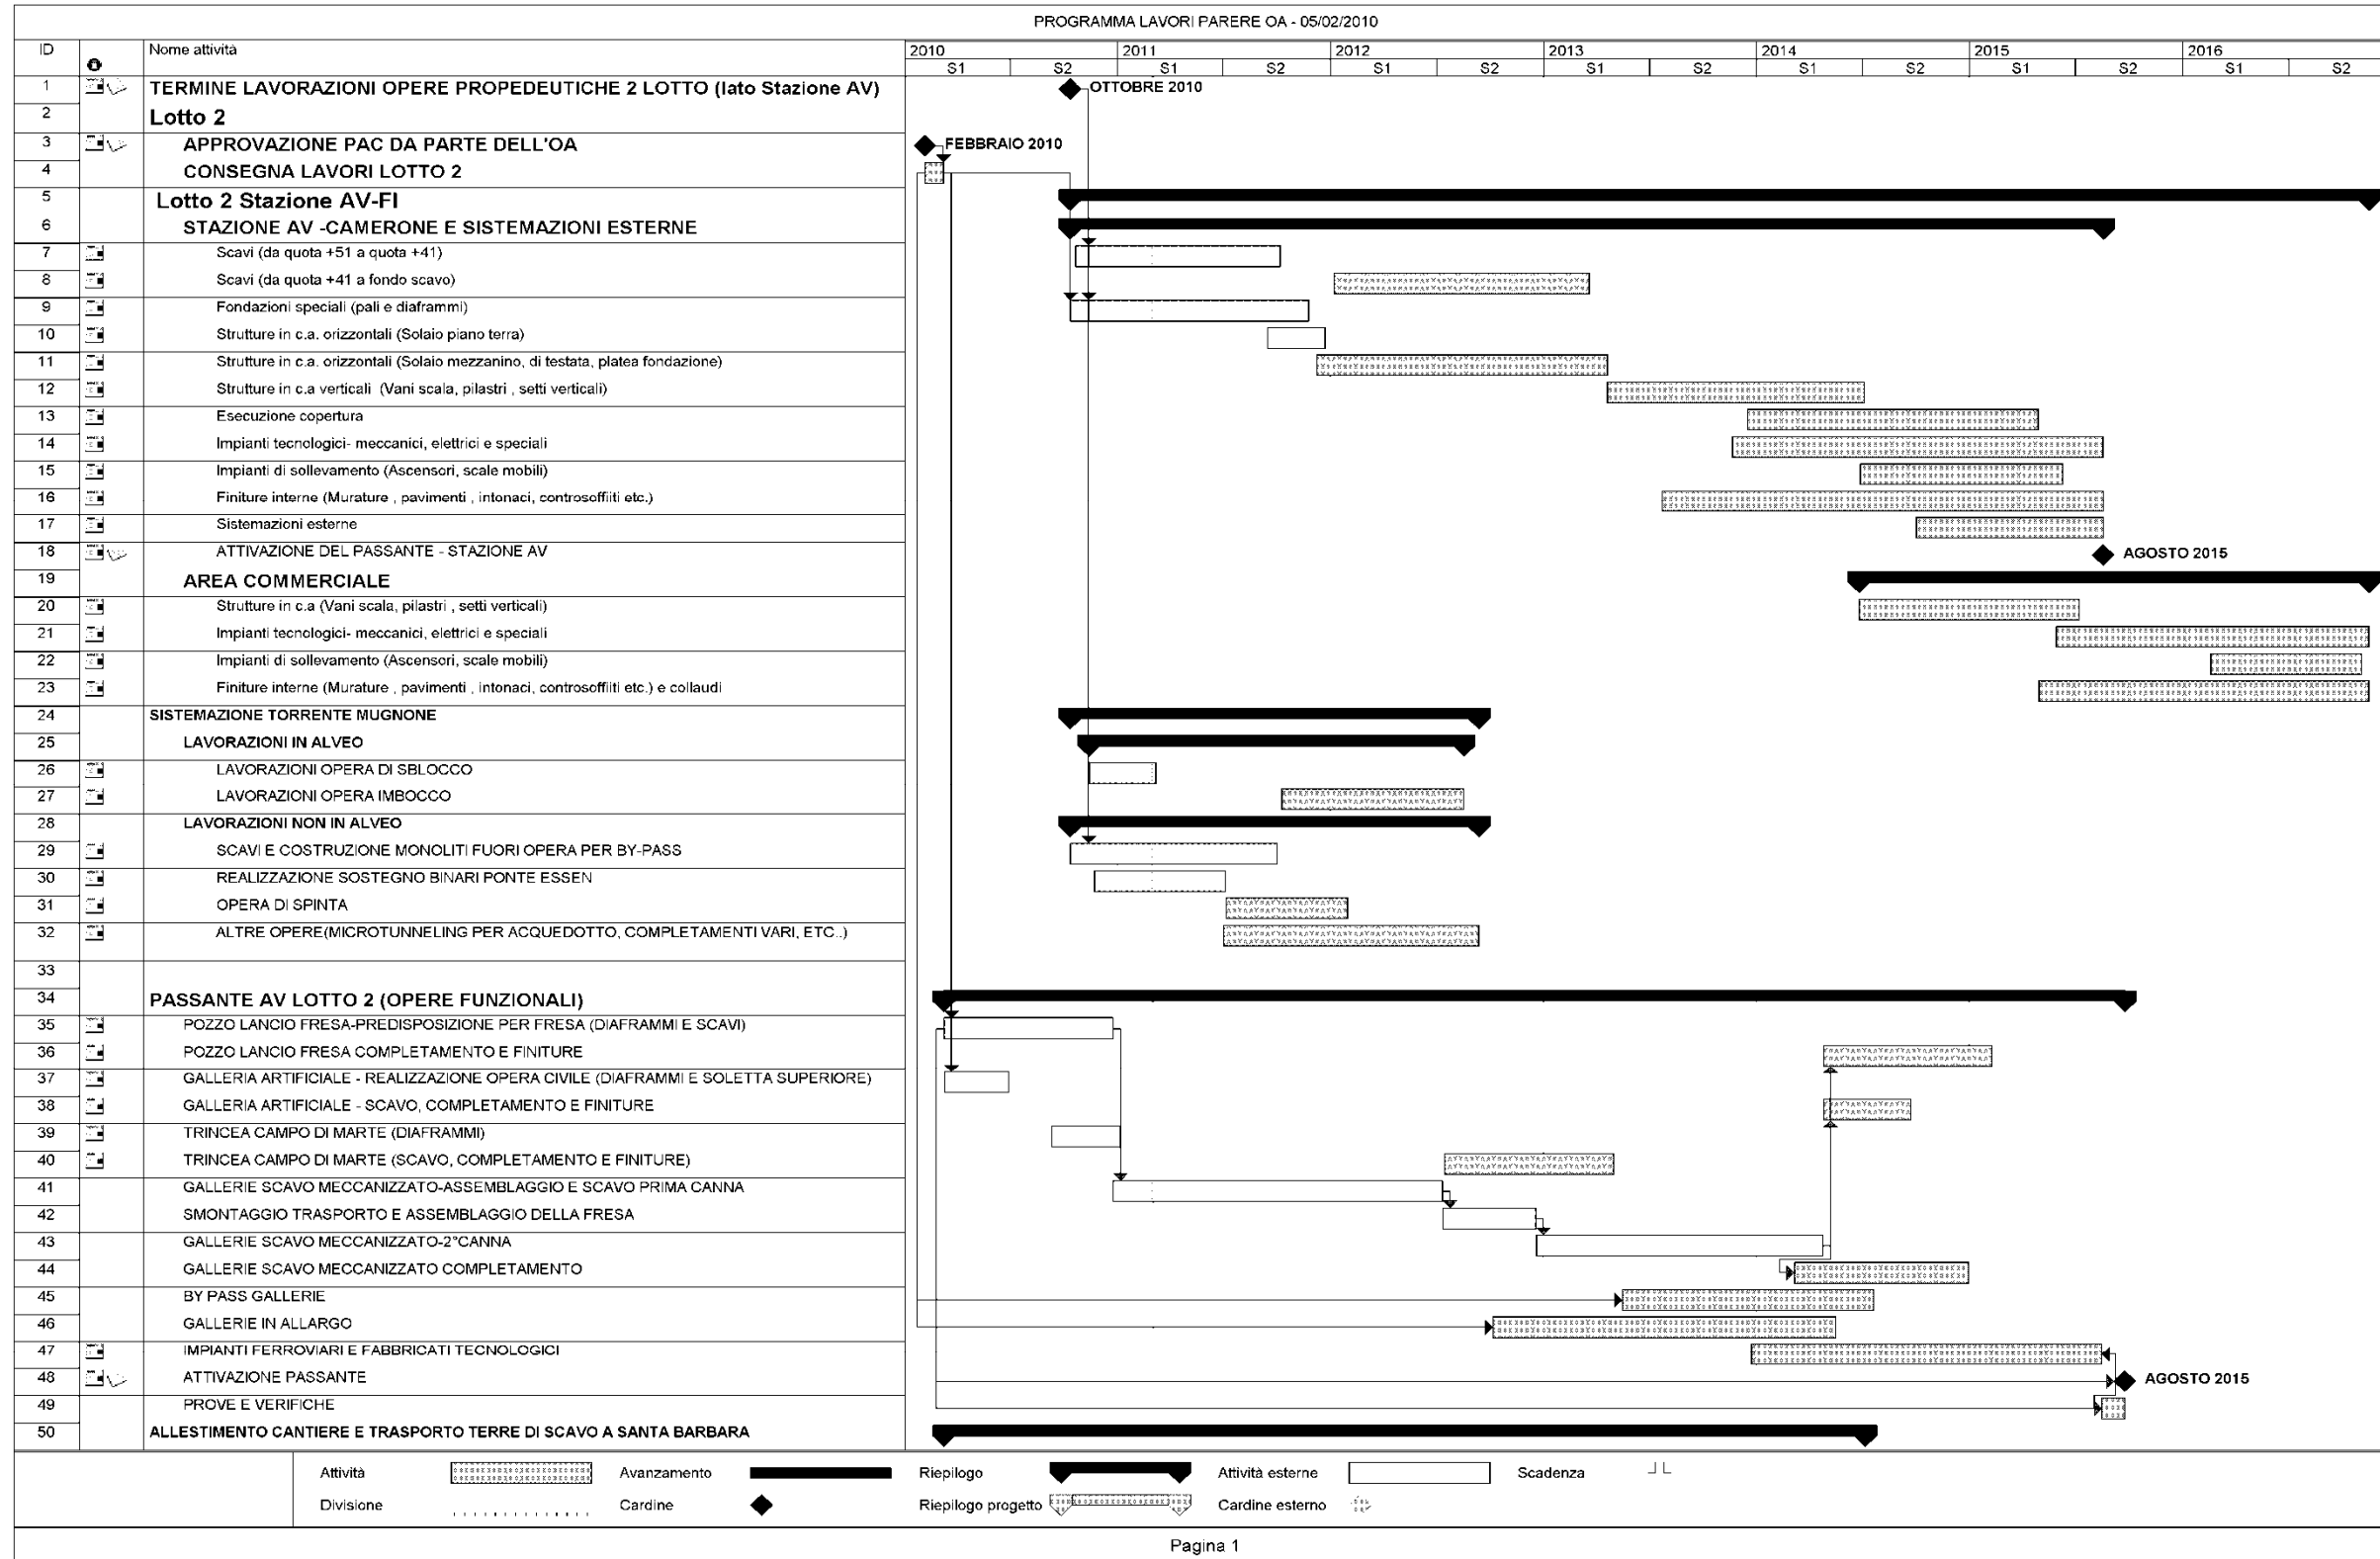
PROGRAMMA LAVORI PARERE OA - 05/02/2010

| ID | | Nome attività |
|---|---|---|
| 1 | | TERMINE LAVORAZIONI OPERE PROPEDEUTICHE 2 LOTTO (lato Stazione AV) |
| 2 | | Lotto 2 |
| 3 | | APPROVAZIONE PAC DA PARTE DELL'OA |
| 4 | | CONSEGNA LAVORI LOTTO 2 |
| 5 | | Lotto 2 Stazione AV-FI |
| 6 | | STAZIONE AV -CAMERONE E SISTEMAZIONI ESTERNE |
| 7 | | Scavi (da quota +51 a quota +41) |
| 8 | | Scavi (da quota +41 a fondo scavo) |
| 9 | | Fondazioni speciali (pali e diaframmi) |
| 10 | | Strutture in c.a. orizzontali (Solaio piano terra) |
| 11 | | Strutture in c.a. orizzontali (Solaio mezzanino, di testata, platea fondazione) |
| 12 | | Strutture in c.a verticali (Vani scala, pilastri , setti verticali) |
| 13 | | Esecuzione copertura |
| 14 | | Impianti tecnologici- meccanici, elettrici e speciali |
| 15 | | Impianti di sollevamento (Ascensori, scale mobili) |
| 16 | | Finiture interne (Murature , pavimenti , intonaci, controsoffiti etc.) |
| 17 | | Sistemazioni esterne |
| 18 | | ATTIVAZIONE DEL PASSANTE - STAZIONE AV |
| 19 | | AREA COMMERCIALE |
| 20 | | Strutture in c.a (Vani scala, pilastri , setti verticali) |
| 21 | | Impianti tecnologici- meccanici, elettrici e speciali |
| 22 | | Impianti di sollevamento (Ascensori, scale mobili) |
| 23 | | Finiture interne (Murature , pavimenti , intonaci, controsoffilti etc.) e collaudi |
| 24 | | SISTEMAZIONE TORRENTE MUGNONE |
| 25 | | LAVORAZIONI IN ALVEO |
| 26 | | LAVORAZIONI OPERA DI SBLOCCO |
| 27 | | LAVORAZIONI OPERA IMBOCCO |
| 28 | | LAVORAZIONI NON IN ALVEO |
| 29 | | SCAVI E COSTRUZIONE MONOLITI FUORI OPERA PER BY-PASS |
| 30 | | REALIZZAZIONE SOSTEGNO BINARI PONTE ESSEN |
| 31 | | OPERA DI SPINTA |
| 32 | | ALTRE OPERE(MICROTUNNELING PER ACQUEDOTTO, COMPLETAMENTI VARI, ETC..) |
| 33 | | |
| 34 | | PASSANTE AV LOTTO 2 (OPERE FUNZIONALI) |
| 35 | | POZZO LANCIO FRESA-PREDISPOSIZIONE PER FRESA (DIAFRAMMI E SCAVI) |
| 36 | | POZZO LANCIO FRESA COMPLETAMENTO E FINITURE |
| 37 | | GALLERIA ARTIFICIALE - REALIZZAZIONE OPERA CIVILE (DIAFRAMMI E SOLETTA SUPERIORE) |
| 38 | | GALLERIA ARTIFICIALE - SCAVO, COMPLETAMENTO E FINITURE |
| 39 | | TRINCEA CAMPO DI MARTE (DIAFRAMMI) |
| 40 | | TRINCEA CAMPO DI MARTE (SCAVO, COMPLETAMENTO E FINITURE) |
| 41 | | GALLERIE SCAVO MECCANIZZATO-ASSEMBLAGGIO E SCAVO PRIMA CANNA |
| 42 | | SMONTAGGIO TRASPORTO E ASSEMBLAGGIO DELLA FRESA |
| 43 | | GALLERIE SCAVO MECCANIZZATO-2°CANNA |
| 44 | | GALLERIE SCAVO MECCANIZZATO COMPLETAMENTO |
| 45 | | BY PASS GALLERIE |
| 46 | | GALLERIE IN ALLARGO |
| 47 | | IMPIANTI FERROVIARI E FABBRICATI TECNOLOGICI |
| 48 | | ATTIVAZIONE PASSANTE |
| 49 | | PROVE E VERIFICHE |
| 50 | | ALLESTIMENTO CANTIERE E TRASPORTO TERRE DI SCAVO A SANTA BARBARA |

2010 S1 S2 2011 S1 S2 2012 S1 S2 2013 S1 S2 2014 S1 S2 2015 S1 S2 2016 S1 S2

OTTOBRE 2010
FEBBRAIO 2010
AGOSTO 2015
AGOSTO 2015

Attività | Avanzamento | Riepilogo | Attività esterne | Scadenza
Divisione | Cardine | Riepilogo progetto | Cardine esterno

Pagina 1